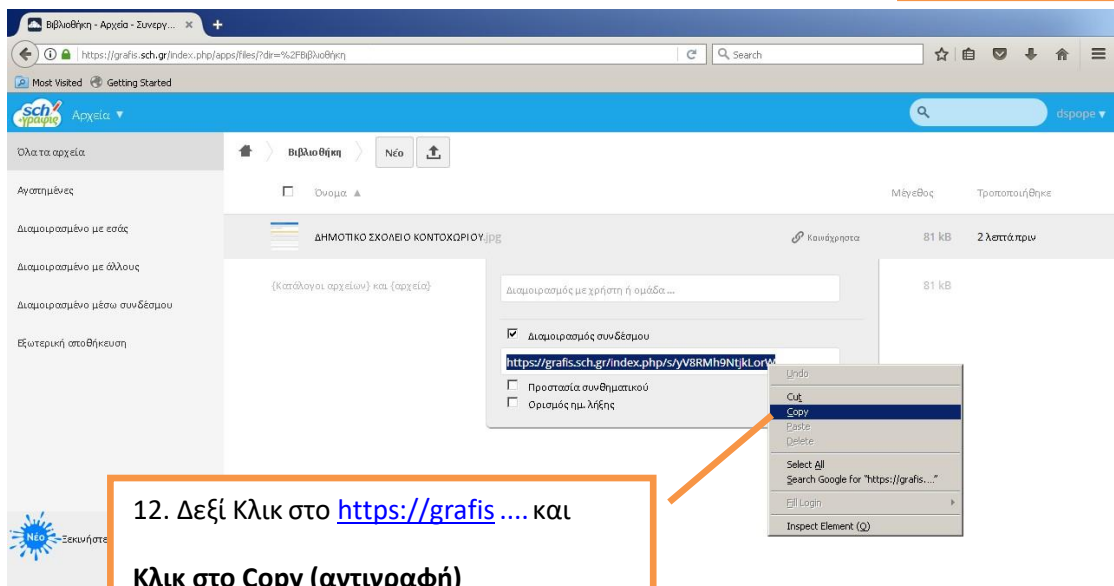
Βιβλιοθήκη - Αρχεία - Συνεργ... ×

https://grafis.sch.gr/index.php/apps/files/?dir=%2FΒιβλιοθήκη

Search

Most Visited Getting Started

sch γραφίς Αρχεία ▾

dspope ▾

Όλα τα αρχεία

Αγαπημένες

Διαμοιρασμένο με εσάς

Διαμοιρασμένο με άλλους

Διαμοιρασμένο μέσω συνδέσμου

Εξωτερική αποθήκευση

Βιβλιοθήκη Νέο

Όνομα ▲ Μέγεθος Τροποποιήθηκε

ΔΗΜΟΤΙΚΟ ΣΧΟΛΕΙΟ ΚΟΝΤΟΧΩΡΙΟΥ.jpg Καινόχρηστα 81 kB 2 λεπτά πριν

{Κατάλογοι αρχείων} και {αρχεία} 81 kB

Διαμοιρασμός με χρήστη ή ομάδα ...

Διαμοιρασμός συνδέσμου

https://grafis.sch.gr/index.php/s/yV8RMh9NtjkLorW

Προστασία συνθηματικού

Ορισμός ημ. λήξης

Undo

Cut

Copy

Paste

Delete

Select All

Search Google for "https://grafis...."

Fill Login

Inspect Element (Q)

Νέο Ξεκινήστε

12. Δεξί Κλικ στο https://grafis .... και

Κλικ στο Copy (αντιγραφή)